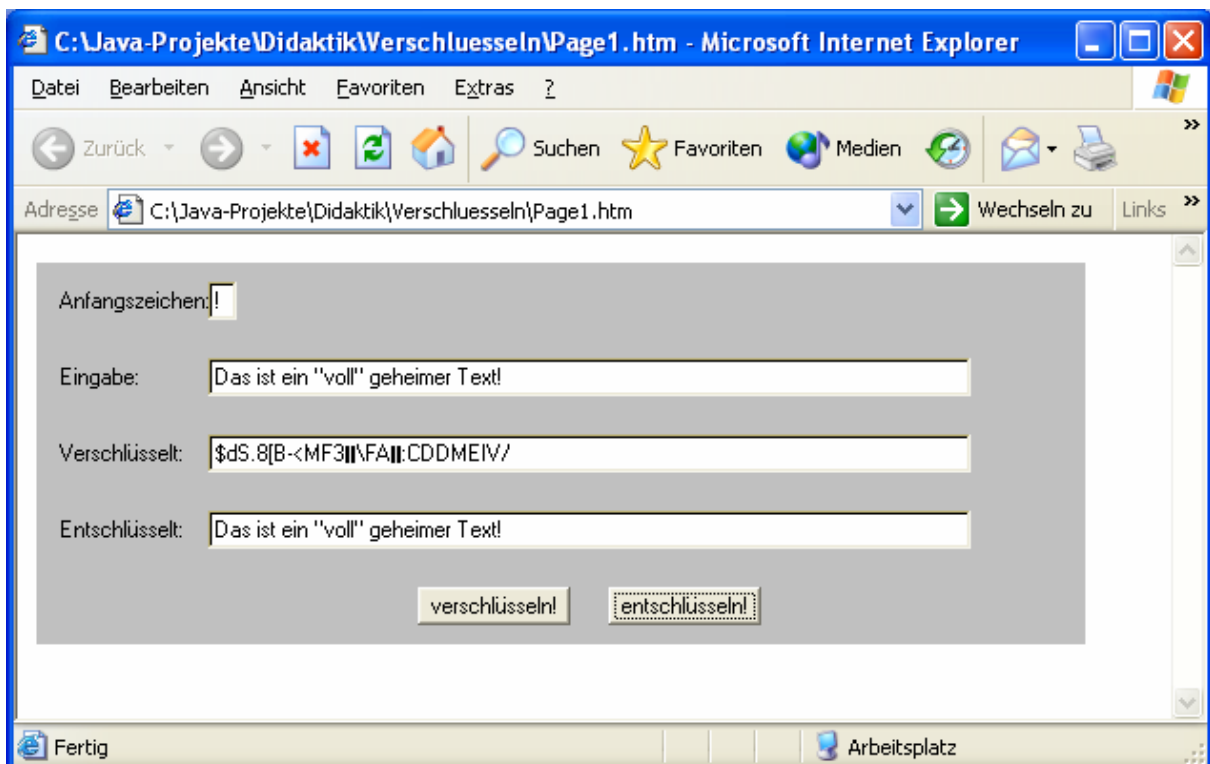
C:\Java-Projekte\Didaktik\Verschluesseln\Page1.htm - Microsoft Internet Explorer

Datei Bearbeiten Ansicht Favoriten Extras ?

Zurück Suchen Favoriten Medien

Adresse C:\Java-Projekte\Didaktik\Verschluesseln\Page1.htm Wechseln zu Links

Anfangszeichen: !

Eingabe: Das ist ein "voll" geheimer Text!

Verschlüsselt: $dS.8[B-<MF3▌▌\FA▌▌:CDDMEIV/

Entschlüsselt: Das ist ein "voll" geheimer Text!

verschlüsseln! entschlüsseln!

Fertig Arbeitsplatz